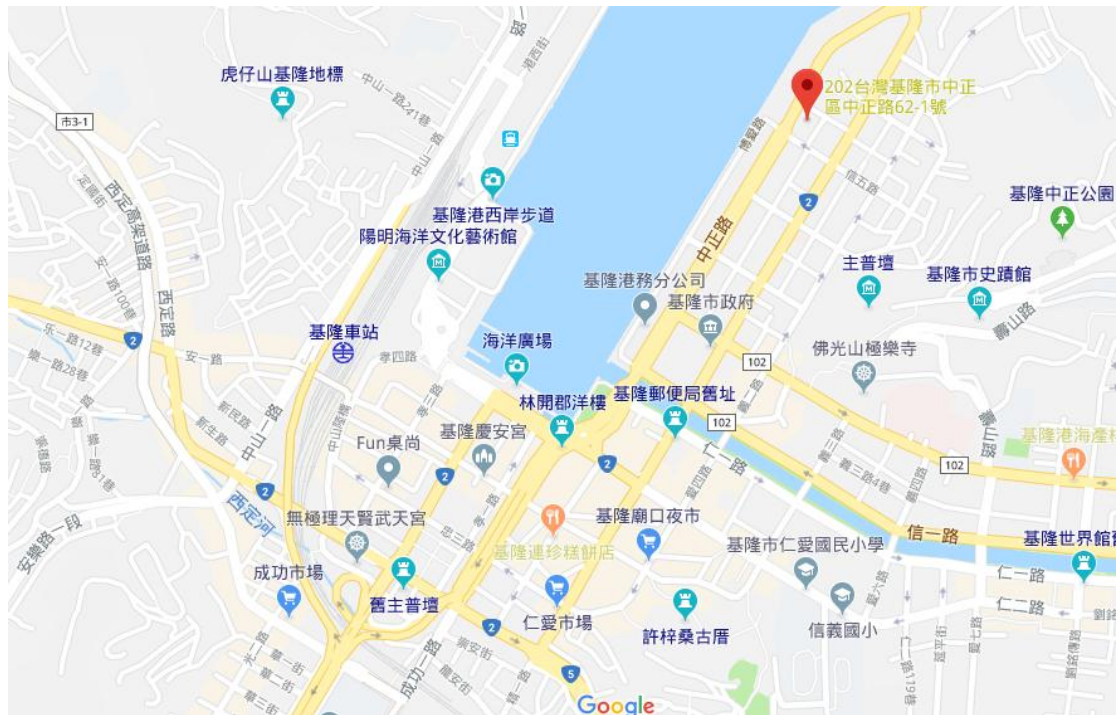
虎仔山基隆地標
市3-1
中山一路41巷
202台灣基隆市中正區中正路62-1號
基隆中正公園
西定高架道路
安一路100巷
基隆港西岸步道
陽明海洋文化藝術館
中正路
2
信五路
主普壇
基隆市史蹟館
基隆港務分公司
基隆市政府
西定路
樂一路12巷
樂一路28巷
2
安一路
基隆車站
孝四路
海洋廣場
102
佛光山極樂寺
林開郡洋樓
基隆郵便局舊址
102
中山一路
新民路
新生路
中山二路
基隆慶安宮
Fun桌尚
仁一路
基隆港海產
102
2
2
西定河
無極理天賢武天宮
基隆廟口夜市
信一路
基隆世界館
安樂路一段
基隆連珍糕餅店
基隆市仁愛國民小學
仁一路
成功市場
舊主普壇
仁二路
2
仁愛市場
許梓桑古厝
信義國小
成功一路
5
Google